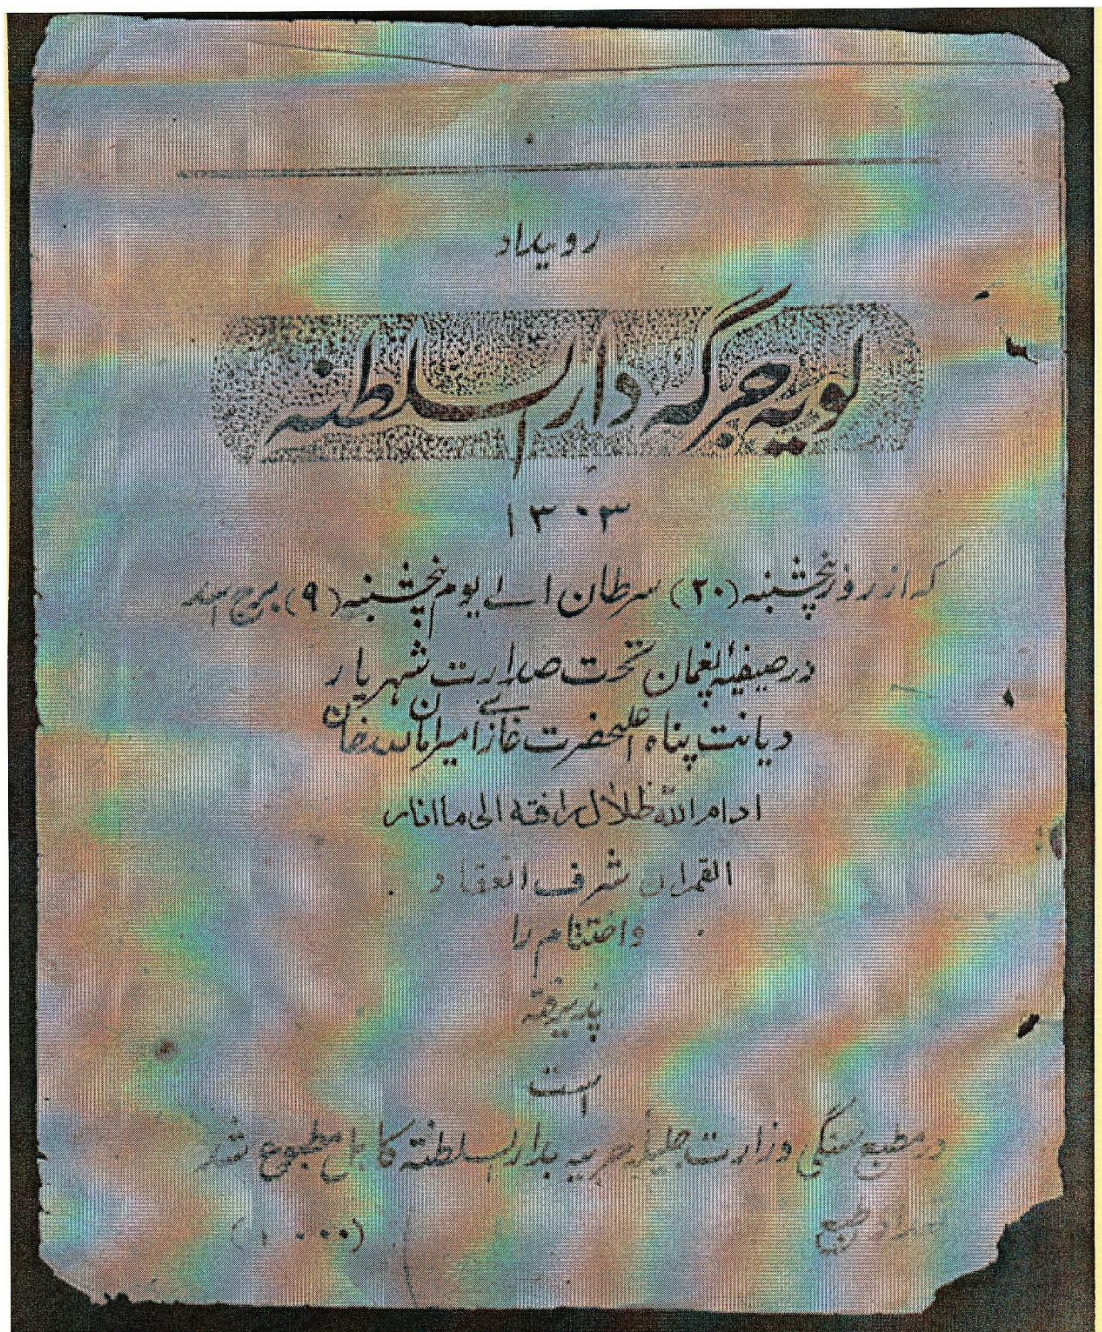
روییداد

لویه جرگه دار السلطنه

۱۳۰۳

که از روز پنجشنبه (۲۰) سرطان الی یوم پنجشنبه (۹) برج اسد

در صیفیه پغمان تحت صدارت شهریار
دیانت پناه اعلیحضرت غازی امیر امان الله خان

ادام الله ظلال رافته الی ما ناسر

القمران شرف انعقاد

و اختتام را

پذیرفته

است

در مطبع سنگی وزارت جلیله حربیه بدار السلطنه کابل مطبوع شد

تعداد طبع (۱۰۰۰)